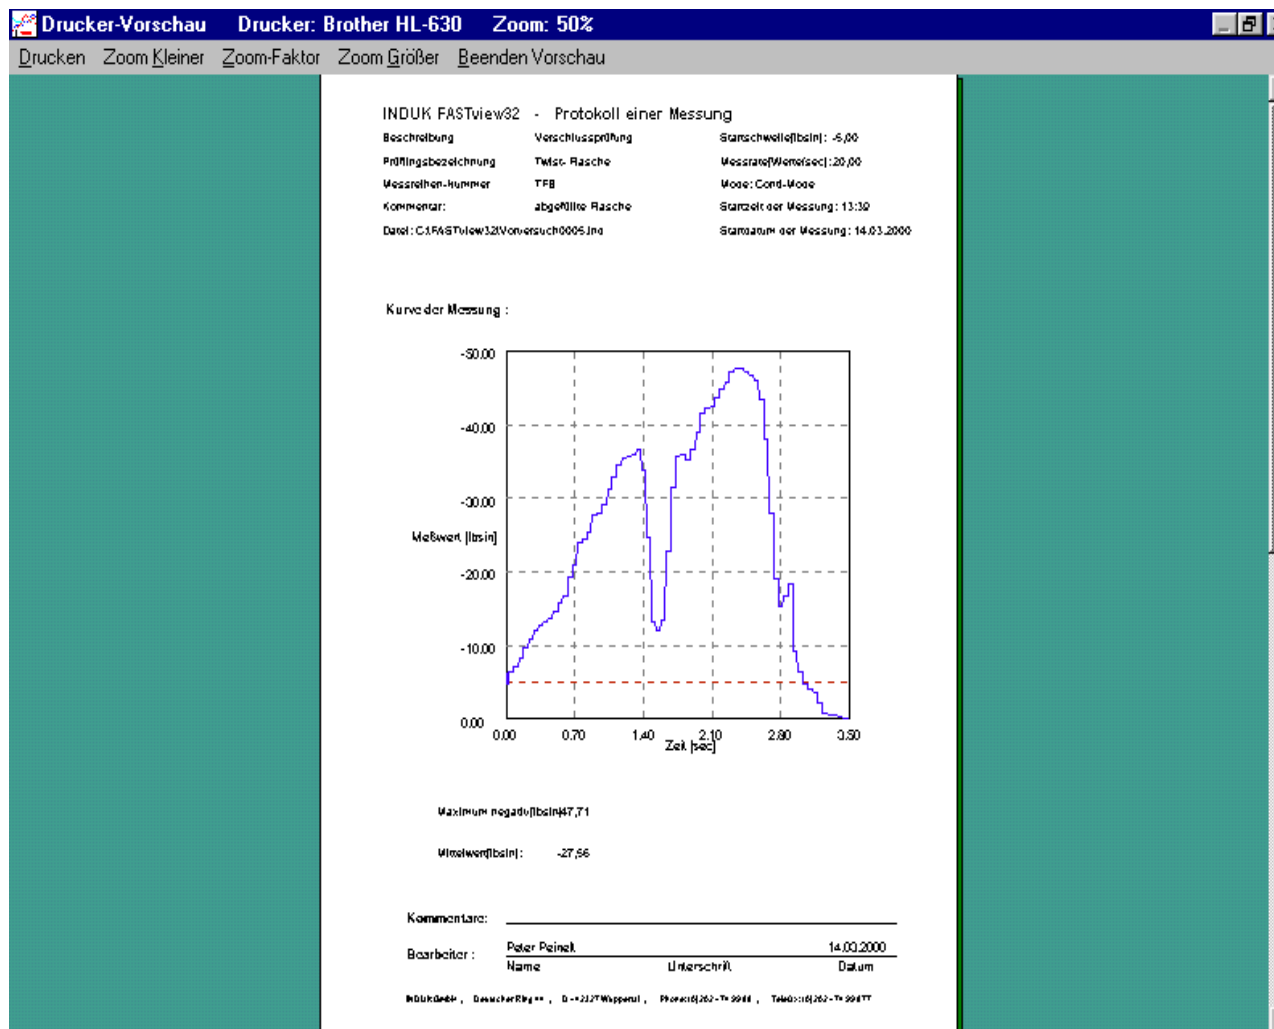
Drucker-Vorschau Drucker: Brother HL-630 Zoom: 50%

Drucken Zoom Kleiner Zoom-Faktor Zoom Größer Beenden Vorschau

INDUK FASTview32 - Protokoll einer Messung

Beschreibung Verschlussprüfung Startschwelle[lbsin]: -5,00
Prüflingsbezeichnung Twist- Flasche Messrate[Werte/sec]: 20,00
Messreihen-Nummer TF8 Mode: Cond-Mode
Kommentar: abgefüllte Flasche Startzeit der Messung: 13:39
Datei: C:\FASTview32\Vorversuch0005.ind Startdatum der Messung: 14.03.2000

Kurve der Messung :

-50,00
-40,00
-30,00
Meßwert [lbsin]
-20,00
-10,00
0,00
0,00 0,70 1,40 2,10 2,80 3,50
Zeit [sec]

Maximum negativ[lbsin]47,71

Mittelwert[lbsin]: -27,56

Kommentare:

Bearbeiter : Peter Peinek 14.03.2000
Name Unterschrift Datum

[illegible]